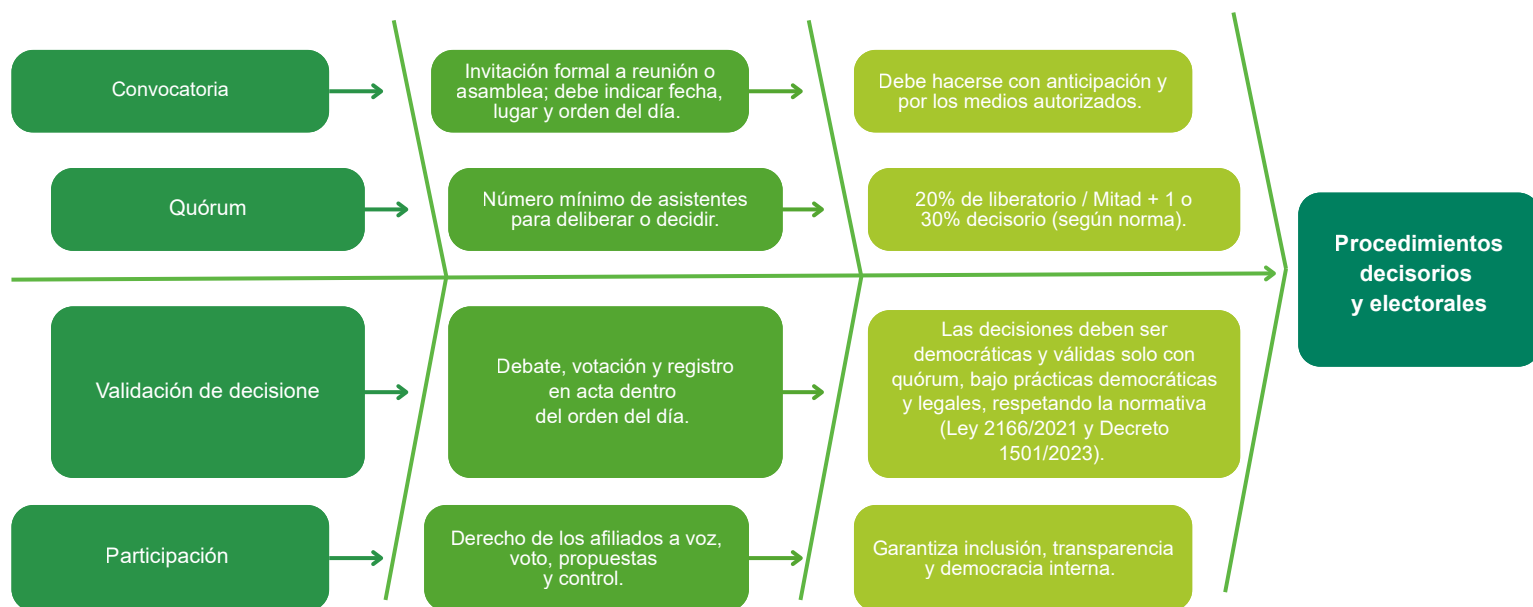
Convocatoria

Invitación formal a reunión o asamblea; debe indicar fecha, lugar y orden del día.

Debe hacerse con anticipación y por los medios autorizados.

Quórum

Número mínimo de asistentes para deliberar o decidir.

20% de liberatorio / Mitad + 1 o 30% decisorio (según norma).

Procedimientos decisorios y electorales

Validación de decisione

Debate, votación y registro en acta dentro del orden del día.

Las decisiones deben ser democráticas y válidas solo con quórum, bajo prácticas democráticas y legales, respetando la normativa (Ley 2166/2021 y Decreto 1501/2023).

Participación

Derecho de los afiliados a voz, voto, propuestas y control.

Garantiza inclusión, transparencia y democracia interna.